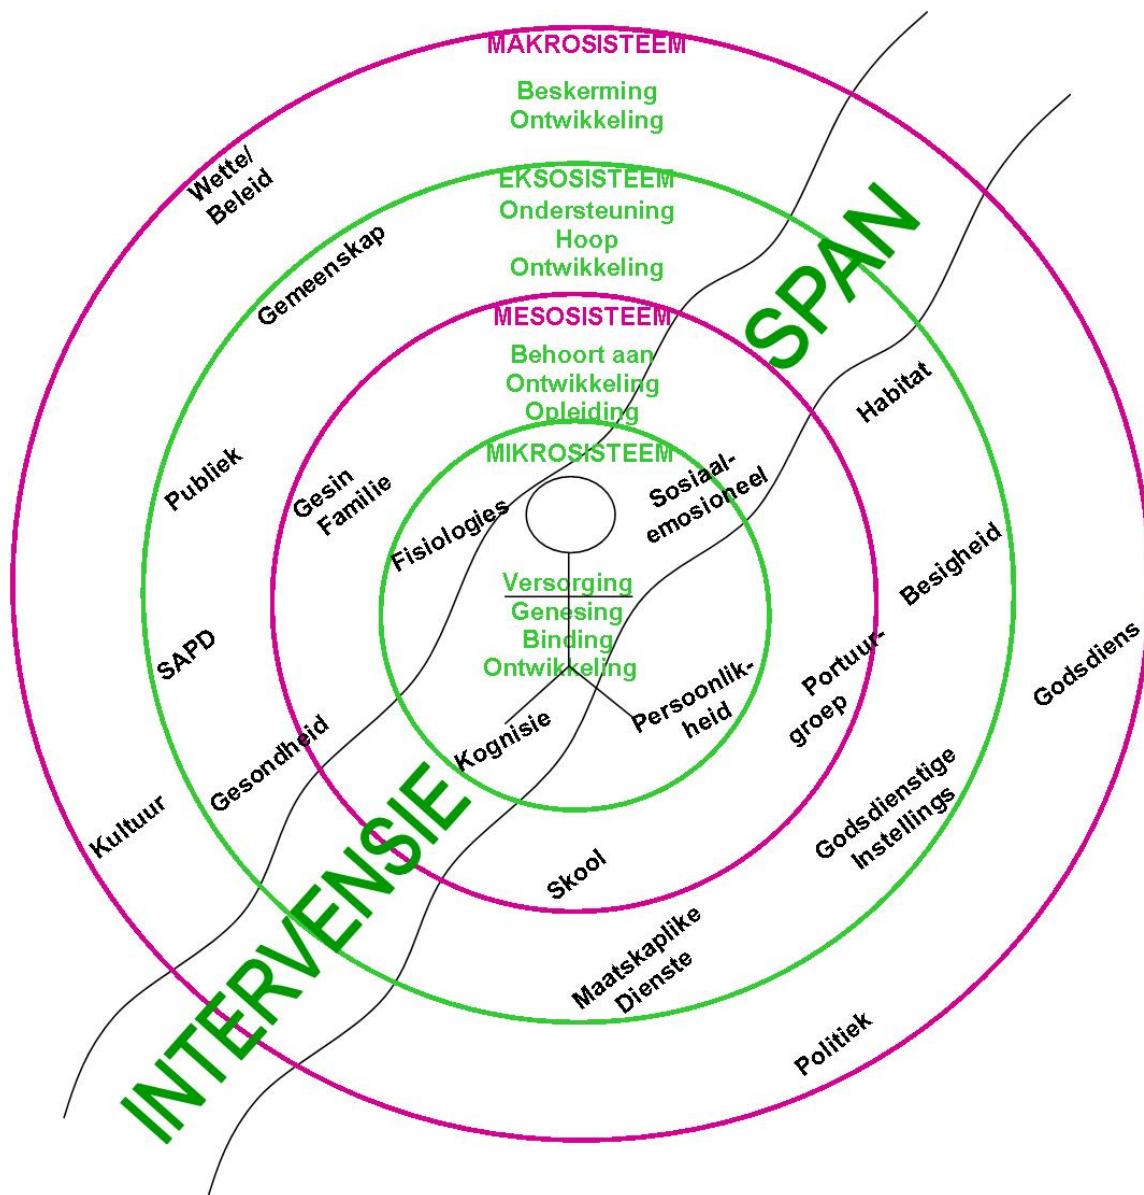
MAKROSISTEEM
Beskerming
Ontwikkeling

Wette/
Beleid

EKSOSISTEEM
Ondersteuning
Hoop
Ontwikkeling

SPAN

Gemeenskap

MESOSISTEEM
Behoort aan
Ontwikkeling
Opleiding

Habitat

MIKROSISTEEM

Publiek

Gesin
Familie

Sosiaal-
emosioneel

Fisiologies

Versorging
Genesing
Binding
Ontwikkeling

Besigheid

SAPD

Portuur-
groep

Godsdiens

Persoonlik-
heid

Kognisie

Gesondheid

Godsdienstige
Instellings

Kultuur

INTERVENSIE

Skool

Maatskaplike
Dienste

Politiek